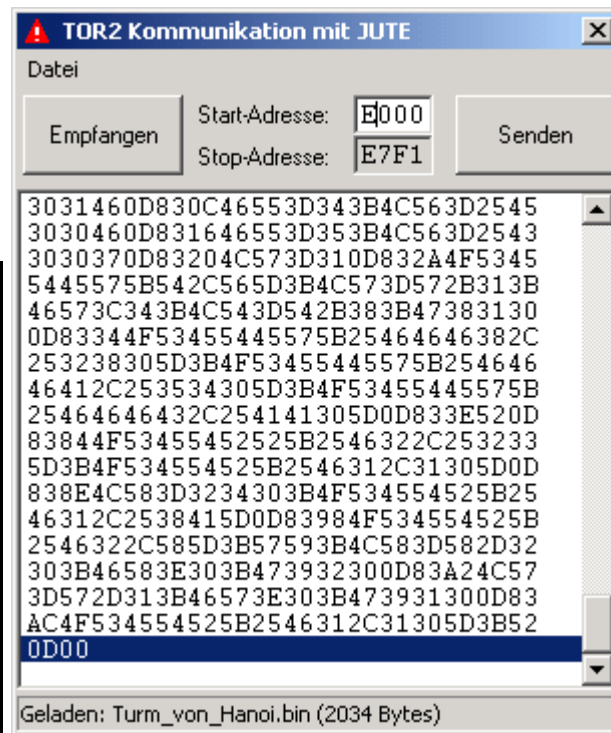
TOR2 Kommunikation mit JUTE

Datei

Empfangen

Start-Adresse: E000

Stop-Adresse: E7F1

Senden

3031460D830C46553D343B4C563D2545
3030460D831646553D353B4C563D2543
3030370D83204C573D310D832A4F5345
5445575B542C565D3B4C573D572B313B
46573C343B4C543D542B383B47383130
0D83344F53455445575B25464646382C
253238305D3B4F53455445575B254646
46412C253534305D3B4F53455445575B
25464646432C254141305D0D833E520D
83844F53455452525B2546322C253233
5D3B4F534554525B2546312C31305D0D
838E4C583D3234303B4F534554525B25
46312C2538415D0D83984F534554525B
2546322C585D3B57593B4C583D582D32
303B46583E303B473932300D83A24C57
3D572D313B46573E303B473931300D83
AC4F534554525B2546312C31305D3B52
0D00

Geladen: Turm_von_Hanoi.bin (2034 Bytes)